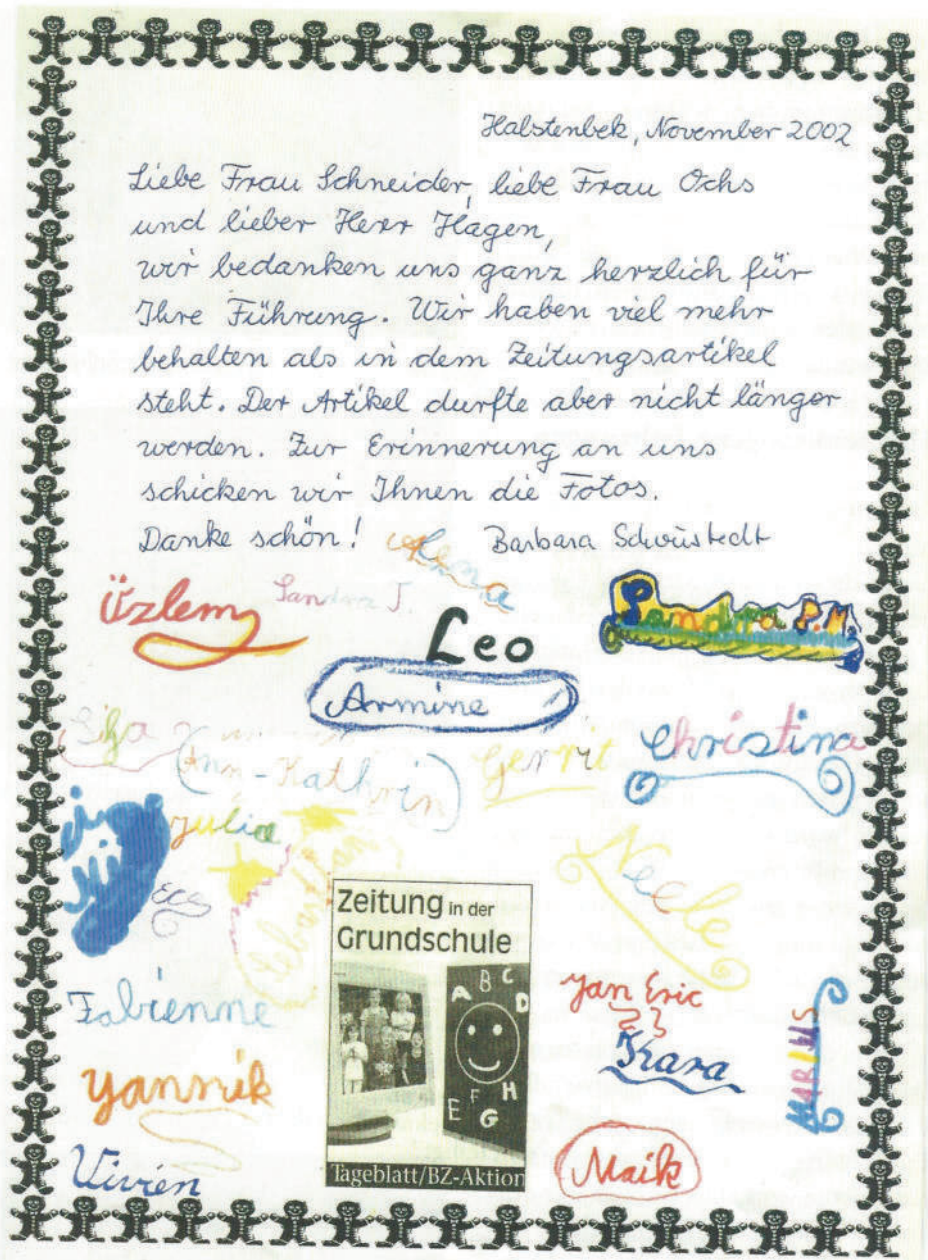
Halstenbek, November 2002

Liebe Frau Schneider, liebe Frau Ochs und lieber Herr Hagen,
wir bedanken uns ganz herzlich für Ihre Führung. Wir haben viel mehr behalten als in dem Zeitungsartikel steht. Der Artikel durfte aber nicht länger werden. Zur Erinnerung an uns schicken wir Ihnen die Fotos.
Danke schön! Barbara Schwirstedt

Alena
Üzlem
Sandra J.
Leo
Sandra P.M.
Armine
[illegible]
Ann-Kathrin
Gerrit
Christina
Julia
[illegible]
Neele
Sebastian
Zeitung in der Grundschule
A B C D E F G H
Tageblatt/BZ-Aktion
Fabienne
Jan Eric
Klara
MARIUS
Yannik
Maik
Vivien